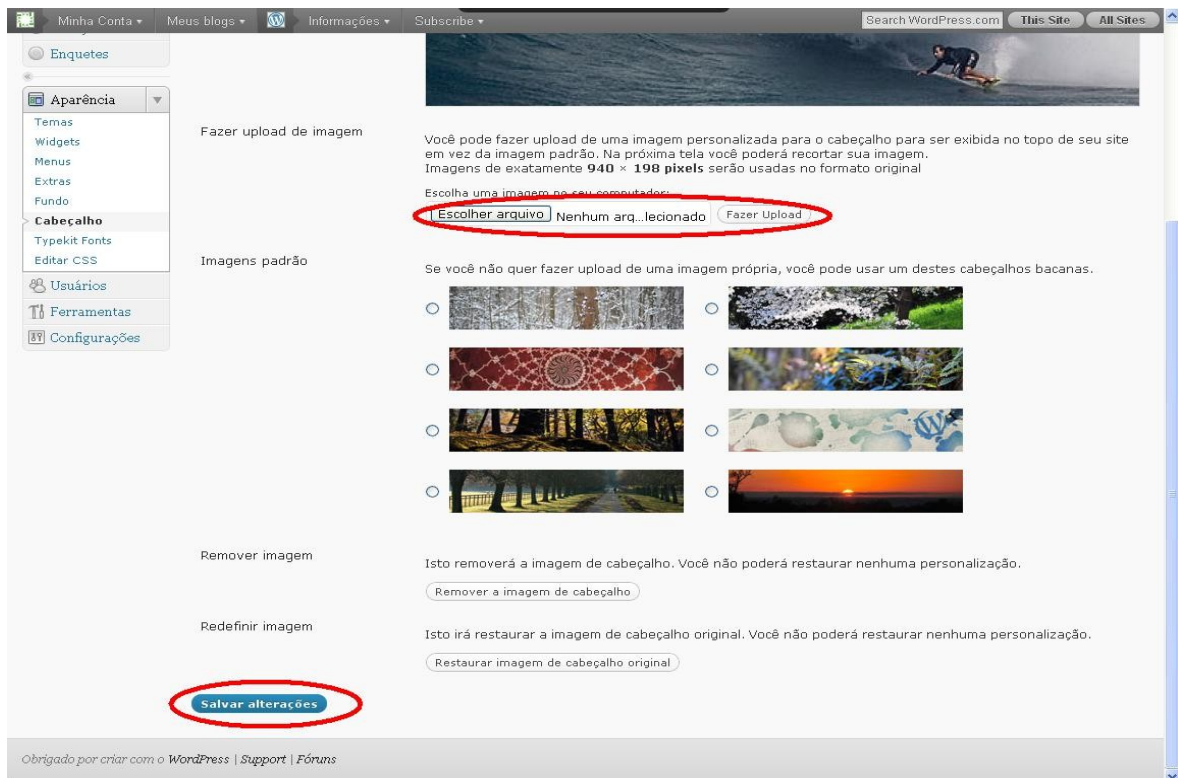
Minha Conta ▾ Meus blogs ▾ Informações ▾ Subscribe ▾ Search WordPress.com This Site All Sites

Enquetes

Aparência
Temas
Widgets
Menus
Extras
Fundo
Cabeçalho
Typekit Fonts
Editar CSS
Usuários
Ferramentas
Configurações

Fazer upload de imagem

Você pode fazer upload de uma imagem personalizada para o cabeçalho para ser exibida no topo de seu site em vez da imagem padrão. Na próxima tela você poderá recortar sua imagem.
Imagens de exatamente **940 × 198 pixels** serão usadas no formato original

Escolha uma imagem no seu computador:
Escolher arquivo Nenhum arq...lecionado Fazer Upload

Imagens padrão

Se você não quer fazer upload de uma imagem própria, você pode usar um destes cabeçalhos bacanas.

Remover imagem

Isto removerá a imagem de cabeçalho. Você não poderá restaurar nenhuma personalização.

Remover a imagem de cabeçalho

Redefinir imagem

Isto irá restaurar a imagem de cabeçalho original. Você não poderá restaurar nenhuma personalização.

Restaurar imagem de cabeçalho original

Salvar alterações

Obrigado por criar com o WordPress | Support | Fóruns